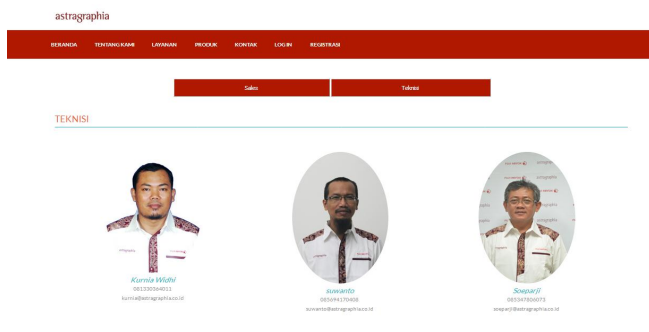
astragraphia

BERANDA TENTANG KAMI LAYANAN PRODUK KONTAK LOG IN REGISTRASI

Sales

Teknisi

TEKNISI

Kurnia Widhi
081330364011
kurnia@astragraphia.co.id

suwanto
085694170488
suwanto@astragraphia.co.id

Soeparji
085347806073
soeparji@astragraphia.co.id